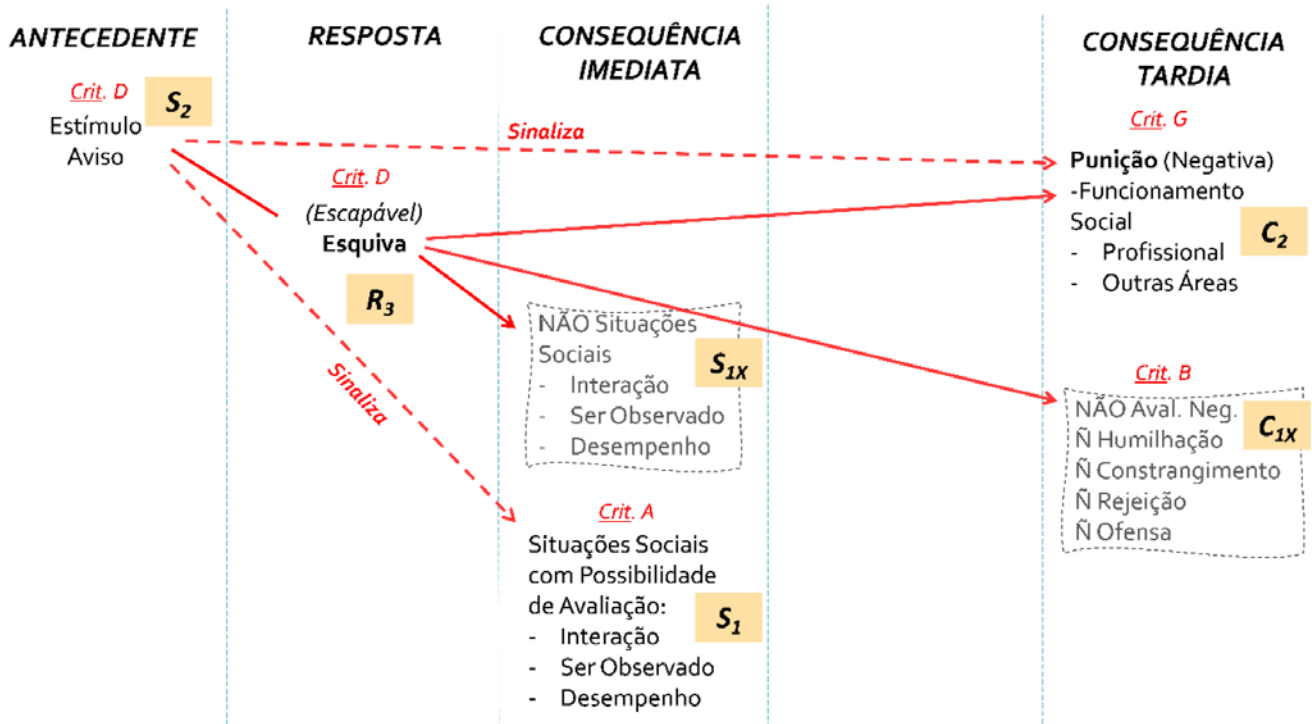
ANTECEDENTE

RESPOSTA

CONSEQUÊNCIA IMEDIATA

CONSEQUÊNCIA TARDIA

Crit. D
Estímulo Aviso
$S_2$

Sinaliza

Crit. G
Punição (Negativa)
-Funcionamento Social
- Profissional
- Outras Áreas
$C_2$

Crit. D
(Escapável)
Esquiva
$R_3$

NÃO Situações Sociais
- Interação
- Ser Observado
- Desempenho
$S_{1X}$

Sinaliza

Crit. B
NÃO Aval. Neg.
Ñ Humilhação
Ñ Constrangimento
Ñ Rejeição
Ñ Ofensa
$C_{1X}$

Crit. A
Situações Sociais com Possibilidade de Avaliação:
- Interação
- Ser Observado
- Desempenho
$S_1$